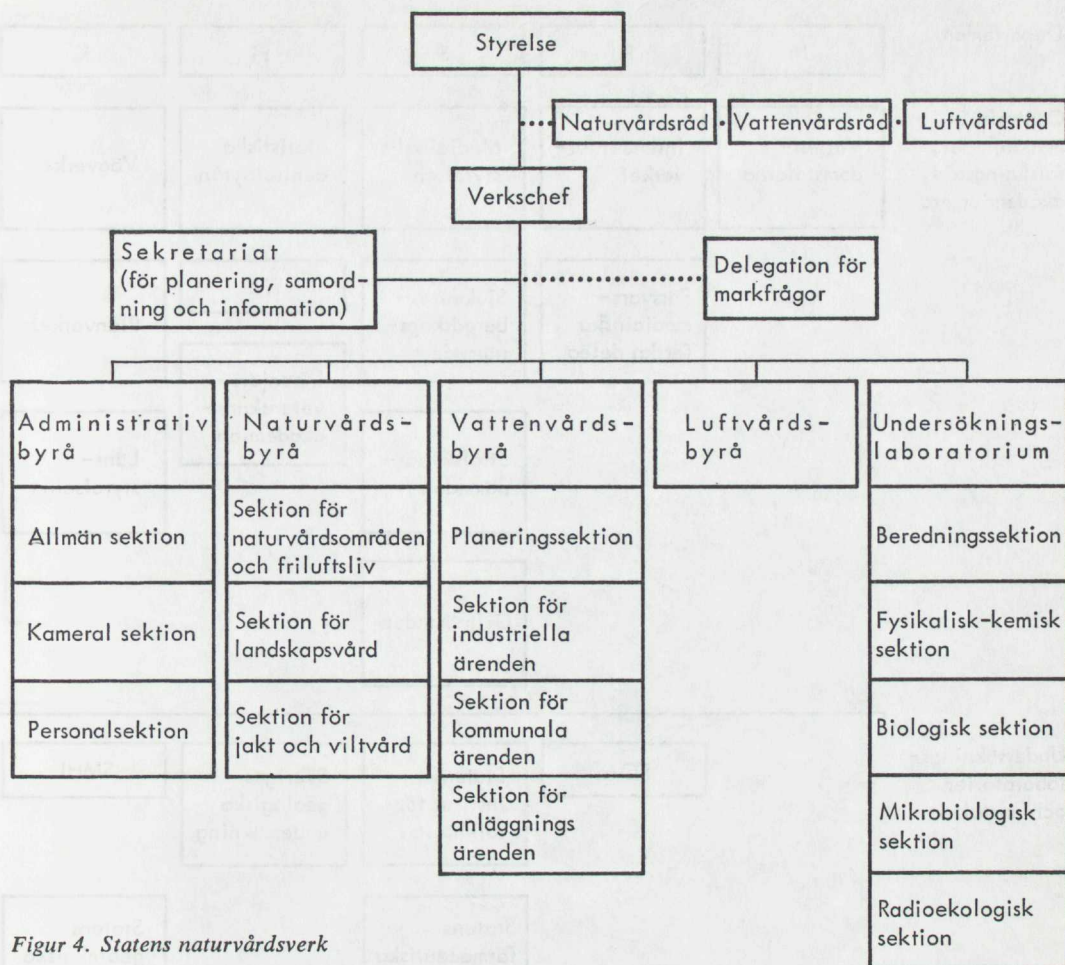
Styrelse

Naturvårdsråd

Vattenvårdsråd

Luftvårdsråd

Verkschef

Sekretariat (för planering, samordning och information)

Delegation för markfrågor

Administrativ byrå

Allmän sektion

Kameral sektion

Personalsektion

Naturvårdsbyrå

Sektion för naturvårdsområden och friluftsliv

Sektion för landskapsvård

Sektion för jakt och viltvård

Vattenvårdsbyrå

Planeringssektion

Sektion för industriella ärenden

Sektion för kommunala ärenden

Sektion för anläggnings ärenden

Luftvårdsbyrå

Undersökningslaboratorium

Beredningssektion

Fysikalisk-kemisk sektion

Biologisk sektion

Mikrobiologisk sektion

Radioekologisk sektion

Figur 4. Statens naturvårdsverk